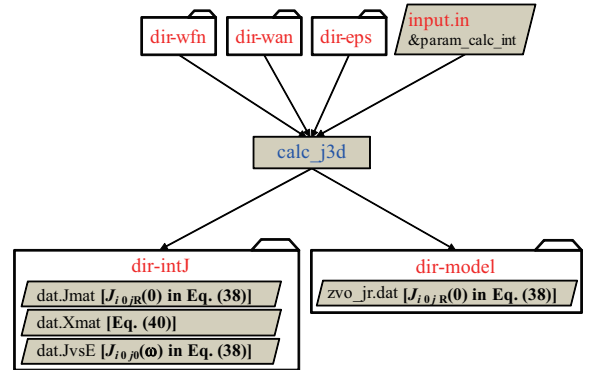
dir-wfn

dir-wan

dir-eps

input.in
&param_calc_int

calc_j3d

dir-intJ

dat.Jmat [$J_{i\,0\,j\,\mathbf{R}}(0)$ in Eq. (38)]

dat.Xmat [Eq. (40)]

dat.JvsE [$J_{i\,0\,j0}(\omega)$ in Eq. (38)]

dir-model

zvo_jr.dat [$J_{i\,0\,j\,\mathbf{R}}(0)$ in Eq. (38)]